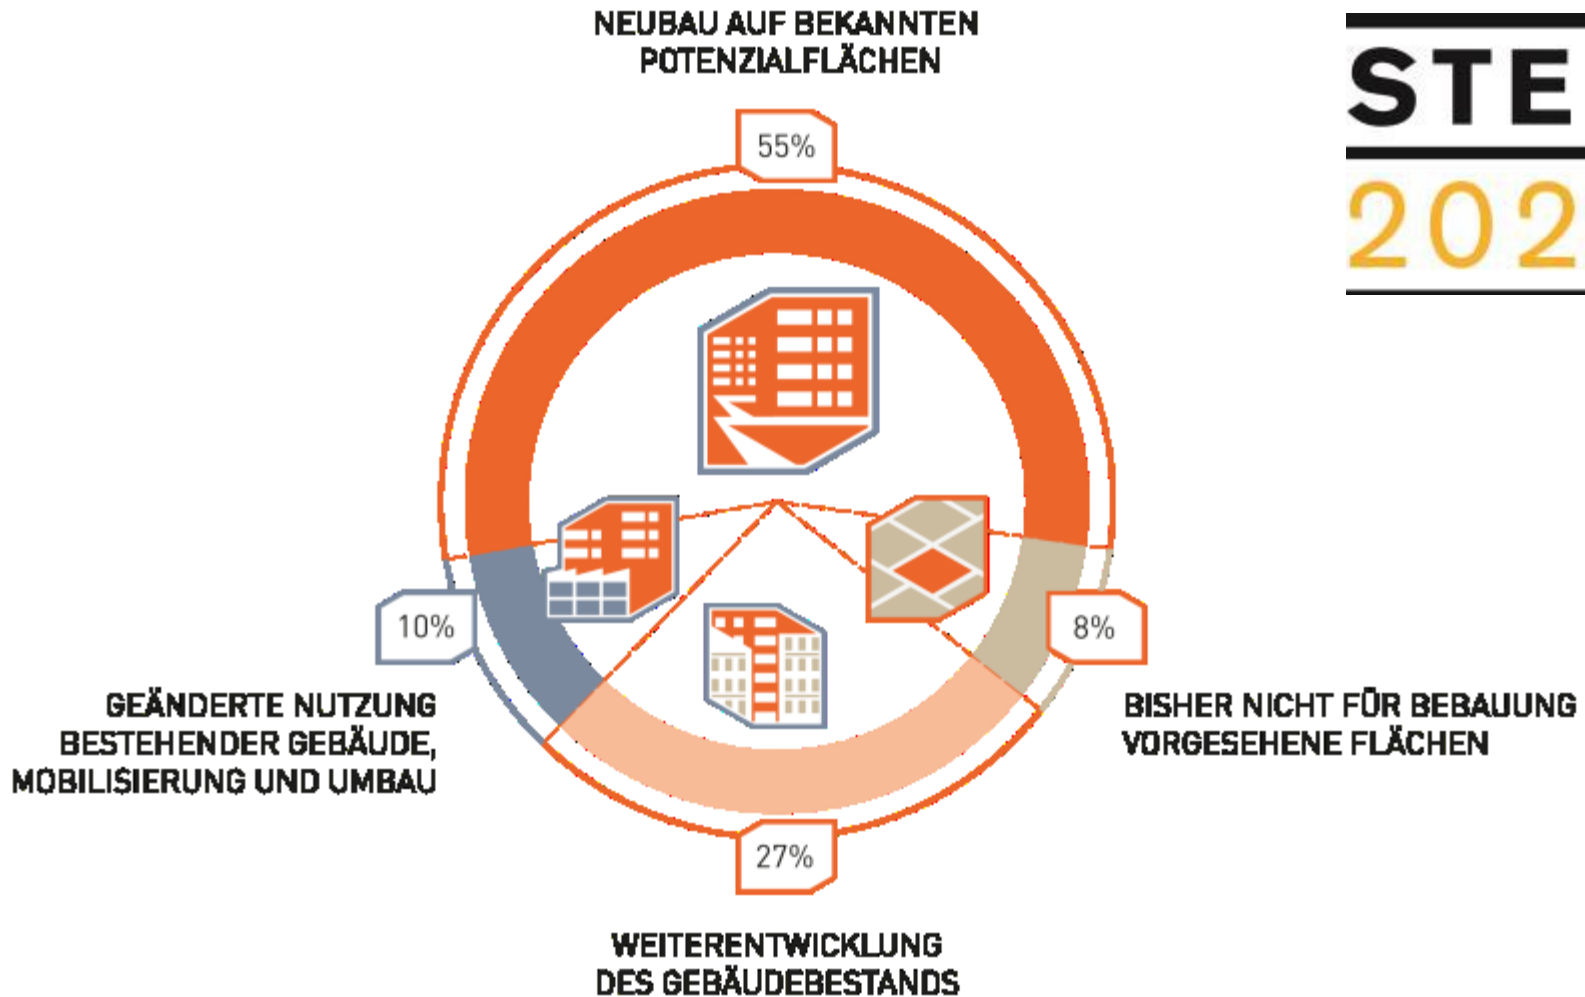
NEUBAU AUF BEKANNTEN POTENZIALFLÄCHEN

55%

STE

202

10%

8%

GEÄNDERTE NUTZUNG BESTEHENDER GEBÄUDE, MOBILISIERUNG UND UMBAU

BISHER NICHT FÜR BEBAUUNG VORGESEHENE FLÄCHEN

27%

WEITERENTWICKLUNG DES GEBÄUDEBESTANDS